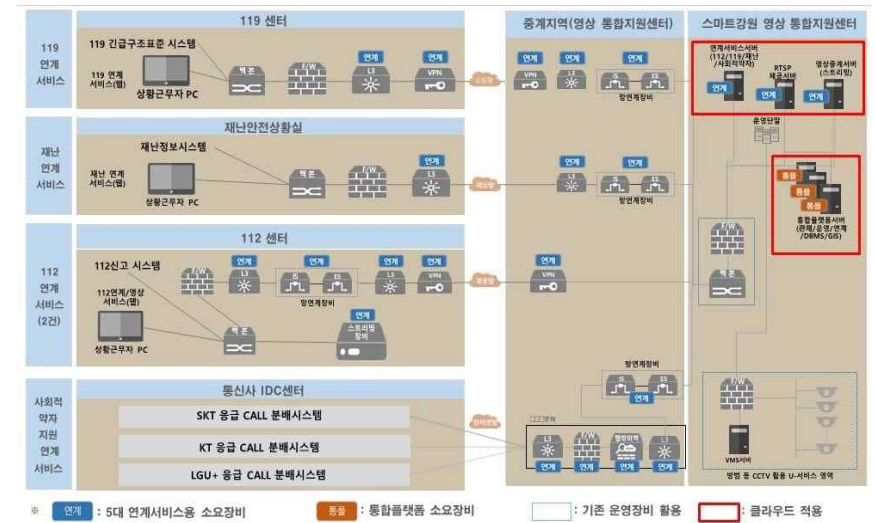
119 연계 서비스

119 센터

119 긴급구조표준 시스템

119 연계 서비스(웹)

상황근무자 PC

백본

F/W

연계

L3

연계

VPN

소방망

재난 연계 서비스

재난안전상황실

재난정보시스템

재난 연계 서비스(웹)

상황근무자 PC

백본

F/W

연계

L3

재난망

112 연계 서비스 (2건)

112 센터

112신고 시스템

F/W

연계

L3

망연계장비

연계

L3

연계

VPN

경찰망

112연계/영상 서비스(웹)

상황근무자 PC

백본

연계

스트리밍 장비

사회적 약자 지원 연계 서비스

통신사 IDC센터

SKT 응급 CALL 분배시스템

KT 응급 CALL 분배시스템

LGU+ 응급 CALL 분배시스템

중계지역(영상 통합지원센터)

연계

VPN

L3

망연계장비

연계

L3

연계

망연계장비

연계

VPN

망연계장비

L3

F/W

연계

연계

연계

스마트강원 영상 통합지원센터

연계서비스서버 (112/119/재난 /사회적약자)

연계

RTSP 재공서버

연계

영상중계서버 (스트리밍)

연계

운영단말

통합

통합

통합

통합플랫폼서버 (관제/운영/연계 /DBMS/GIS)

F/W

백본

F/W

VMS서버

방범 등 CCTV 활용 U-서비스 영역

※ 연계 : 5대 연계서비스용 소요장비 통합 : 통합플랫폼 소요장비 : 기존 운영장비 활용 : 클라우드 적용